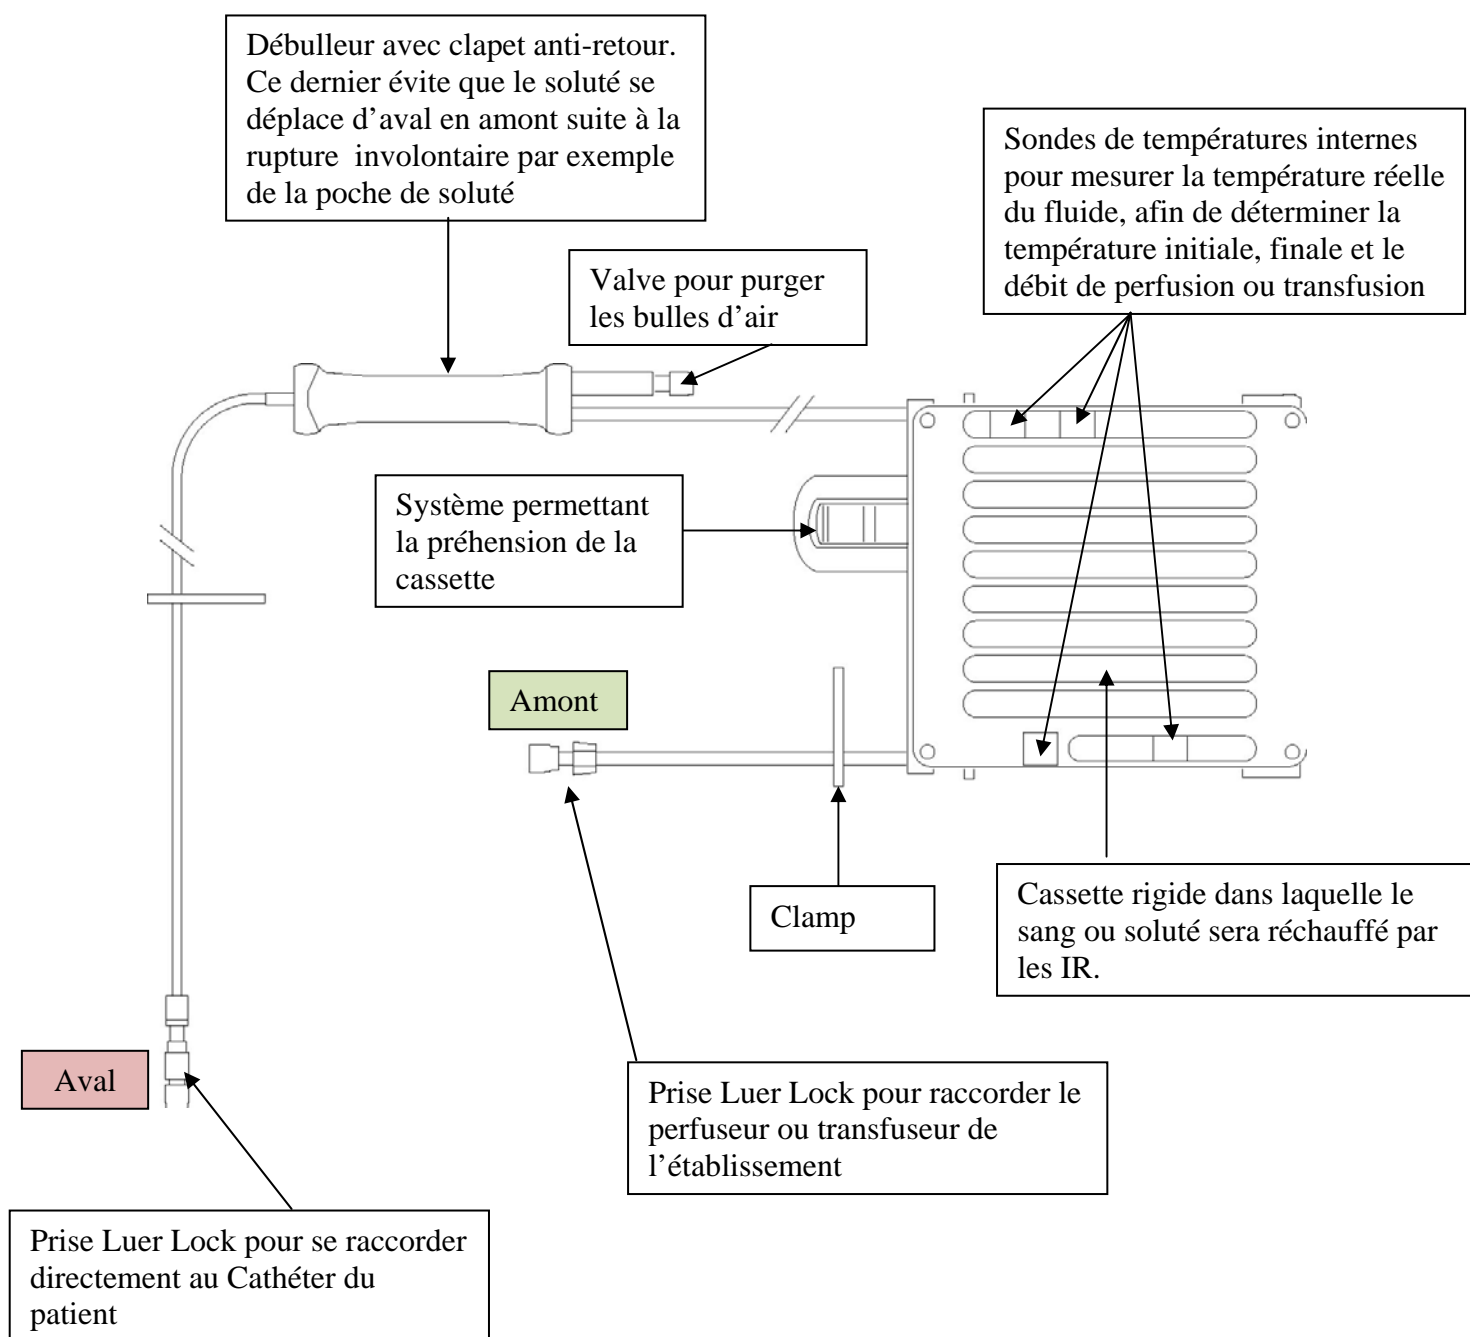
Débulleur avec clapet anti-retour. Ce dernier évite que le soluté se déplace d'aval en amont suite à la rupture involontaire par exemple de la poche de soluté

Sondes de températures internes pour mesurer la température réelle du fluide, afin de déterminer la température initiale, finale et le débit de perfusion ou transfusion

Valve pour purger les bulles d'air

Système permettant la préhension de la cassette

Amont

Clamp

Cassette rigide dans laquelle le sang ou soluté sera réchauffé par les IR.

Aval

Prise Luer Lock pour raccorder le perfuseur ou transfuseur de l'établissement

Prise Luer Lock pour se raccorder directement au Cathéter du patient